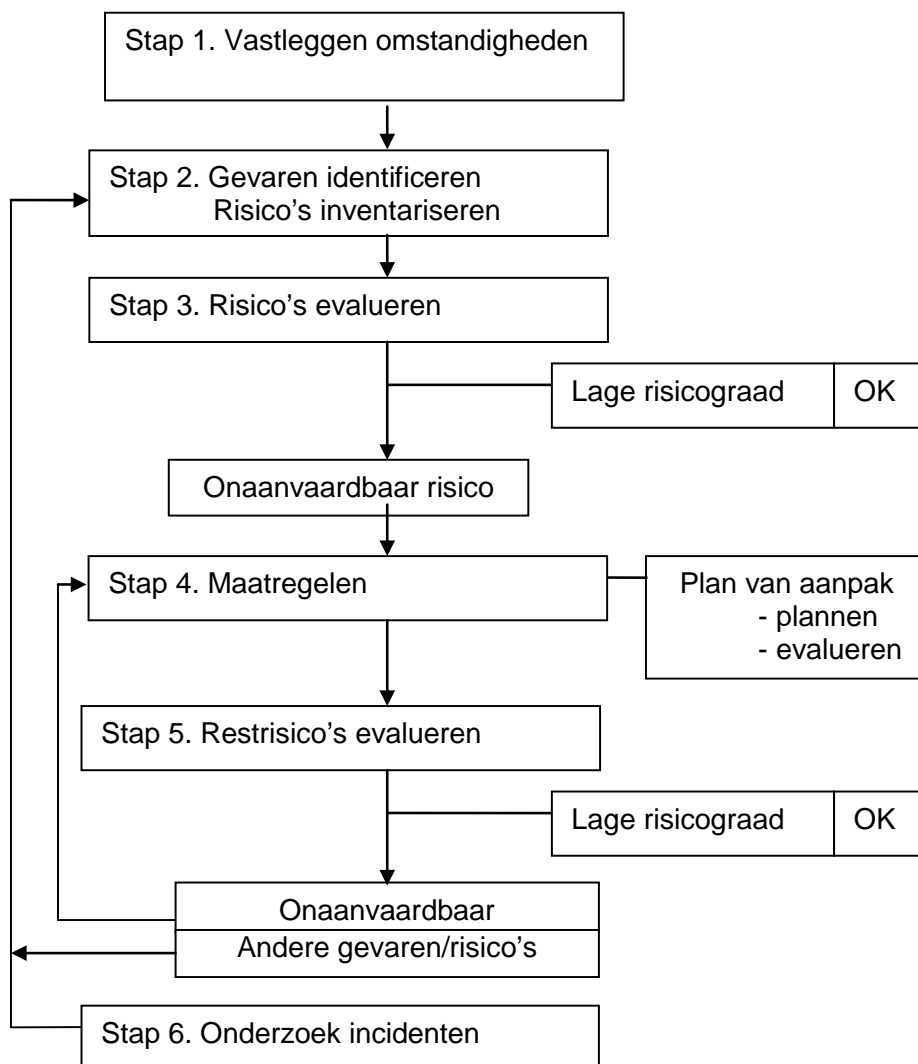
Stap 1. Vastleggen omstandigheden

Stap 2. Gevaren identificeren
Risico’s inventariseren

Stap 3. Risico’s evalueren

Lage risicograad

OK

Onaanvaardbaar risico

Stap 4. Maatregelen

Plan van aanpak
- plannen
- evalueren

Stap 5. Restrisico’s evalueren

Lage risicograad

OK

Onaanvaardbaar

Andere gevaren/risico’s

Stap 6. Onderzoek incidenten